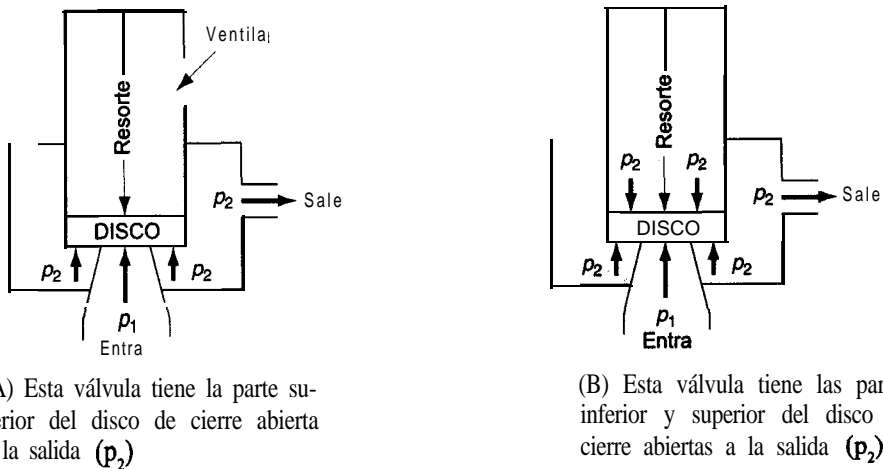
Ventila

Resorte

$p_2$ Sale

DISCO

$p_2$ $p_2$

$p_1$

Entra

A) Esta válvula tiene la parte superior del disco de cierre abierta la salida $(p_2)$

Resorte

$p_2$ $p_2$

$p_2$ Sale

DISCO

$p_2$ $p_2$

$p_1$

Entra

(B) Esta válvula tiene las par inferior y superior del disco cierre abiertas a la salida $(p_2)$